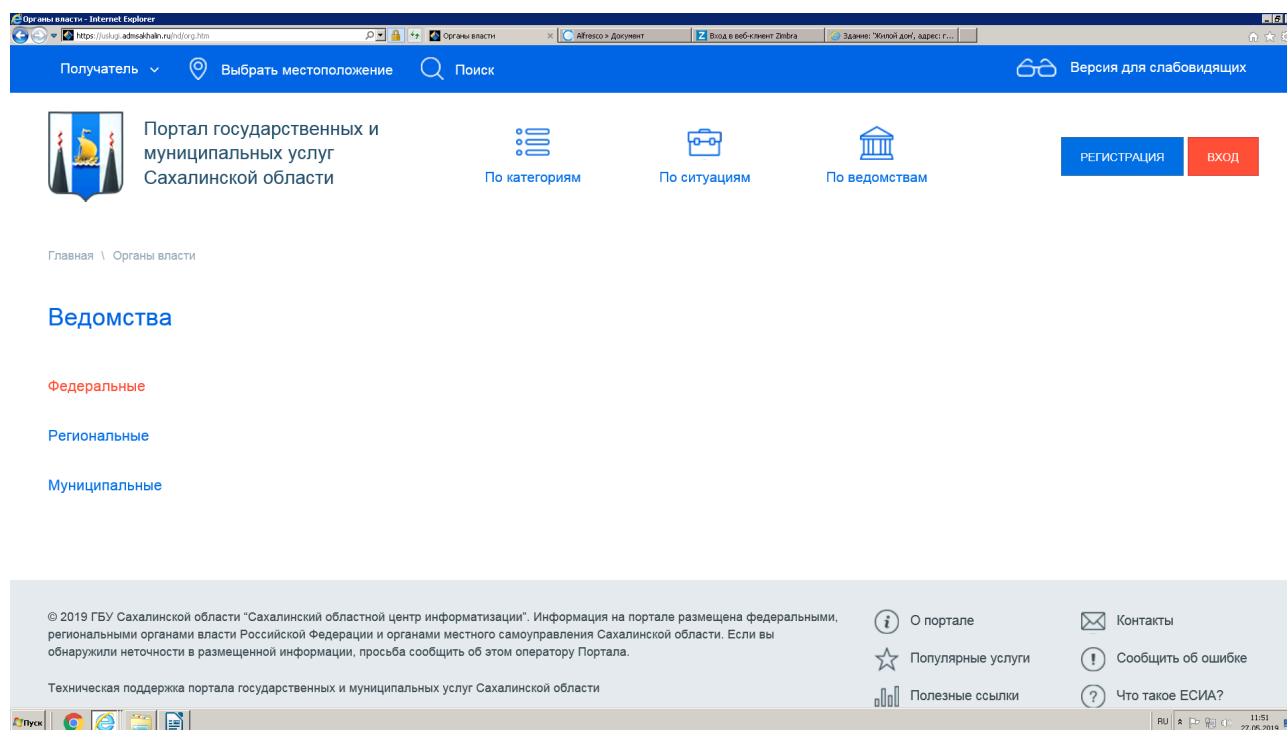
Органы власти - Internet Explorer

https://uslugi.admsakhalin.ru/nd/org.htm

Органы власти

Alfresco » Документ

Вход в веб-клиент Zimbra

Здание: "Жилой дом", адрес: г...

Получатель

Выбрать местоположение

Поиск

Версия для слабовидящих

Портал государственных и муниципальных услуг Сахалинской области

По категориям

По ситуациям

По ведомствам

РЕГИСТРАЦИЯ

ВХОД

Главная \ Органы власти

Ведомства

Федеральные

Региональные

Муниципальные

© 2019 ГБУ Сахалинской области "Сахалинский областной центр информатизации". Информация на портале размещена федеральными, региональными органами власти Российской Федерации и органами местного самоуправления Сахалинской области. Если вы обнаружили неточности в размещенной информации, просьба сообщить об этом оператору Портала.

Техническая поддержка портала государственных и муниципальных услуг Сахалинской области

О портале

Контакты

Популярные услуги

Сообщить об ошибке

Полезные ссылки

Что такое ЕСИА?

Пуск

RU

11:51
27.05.2019